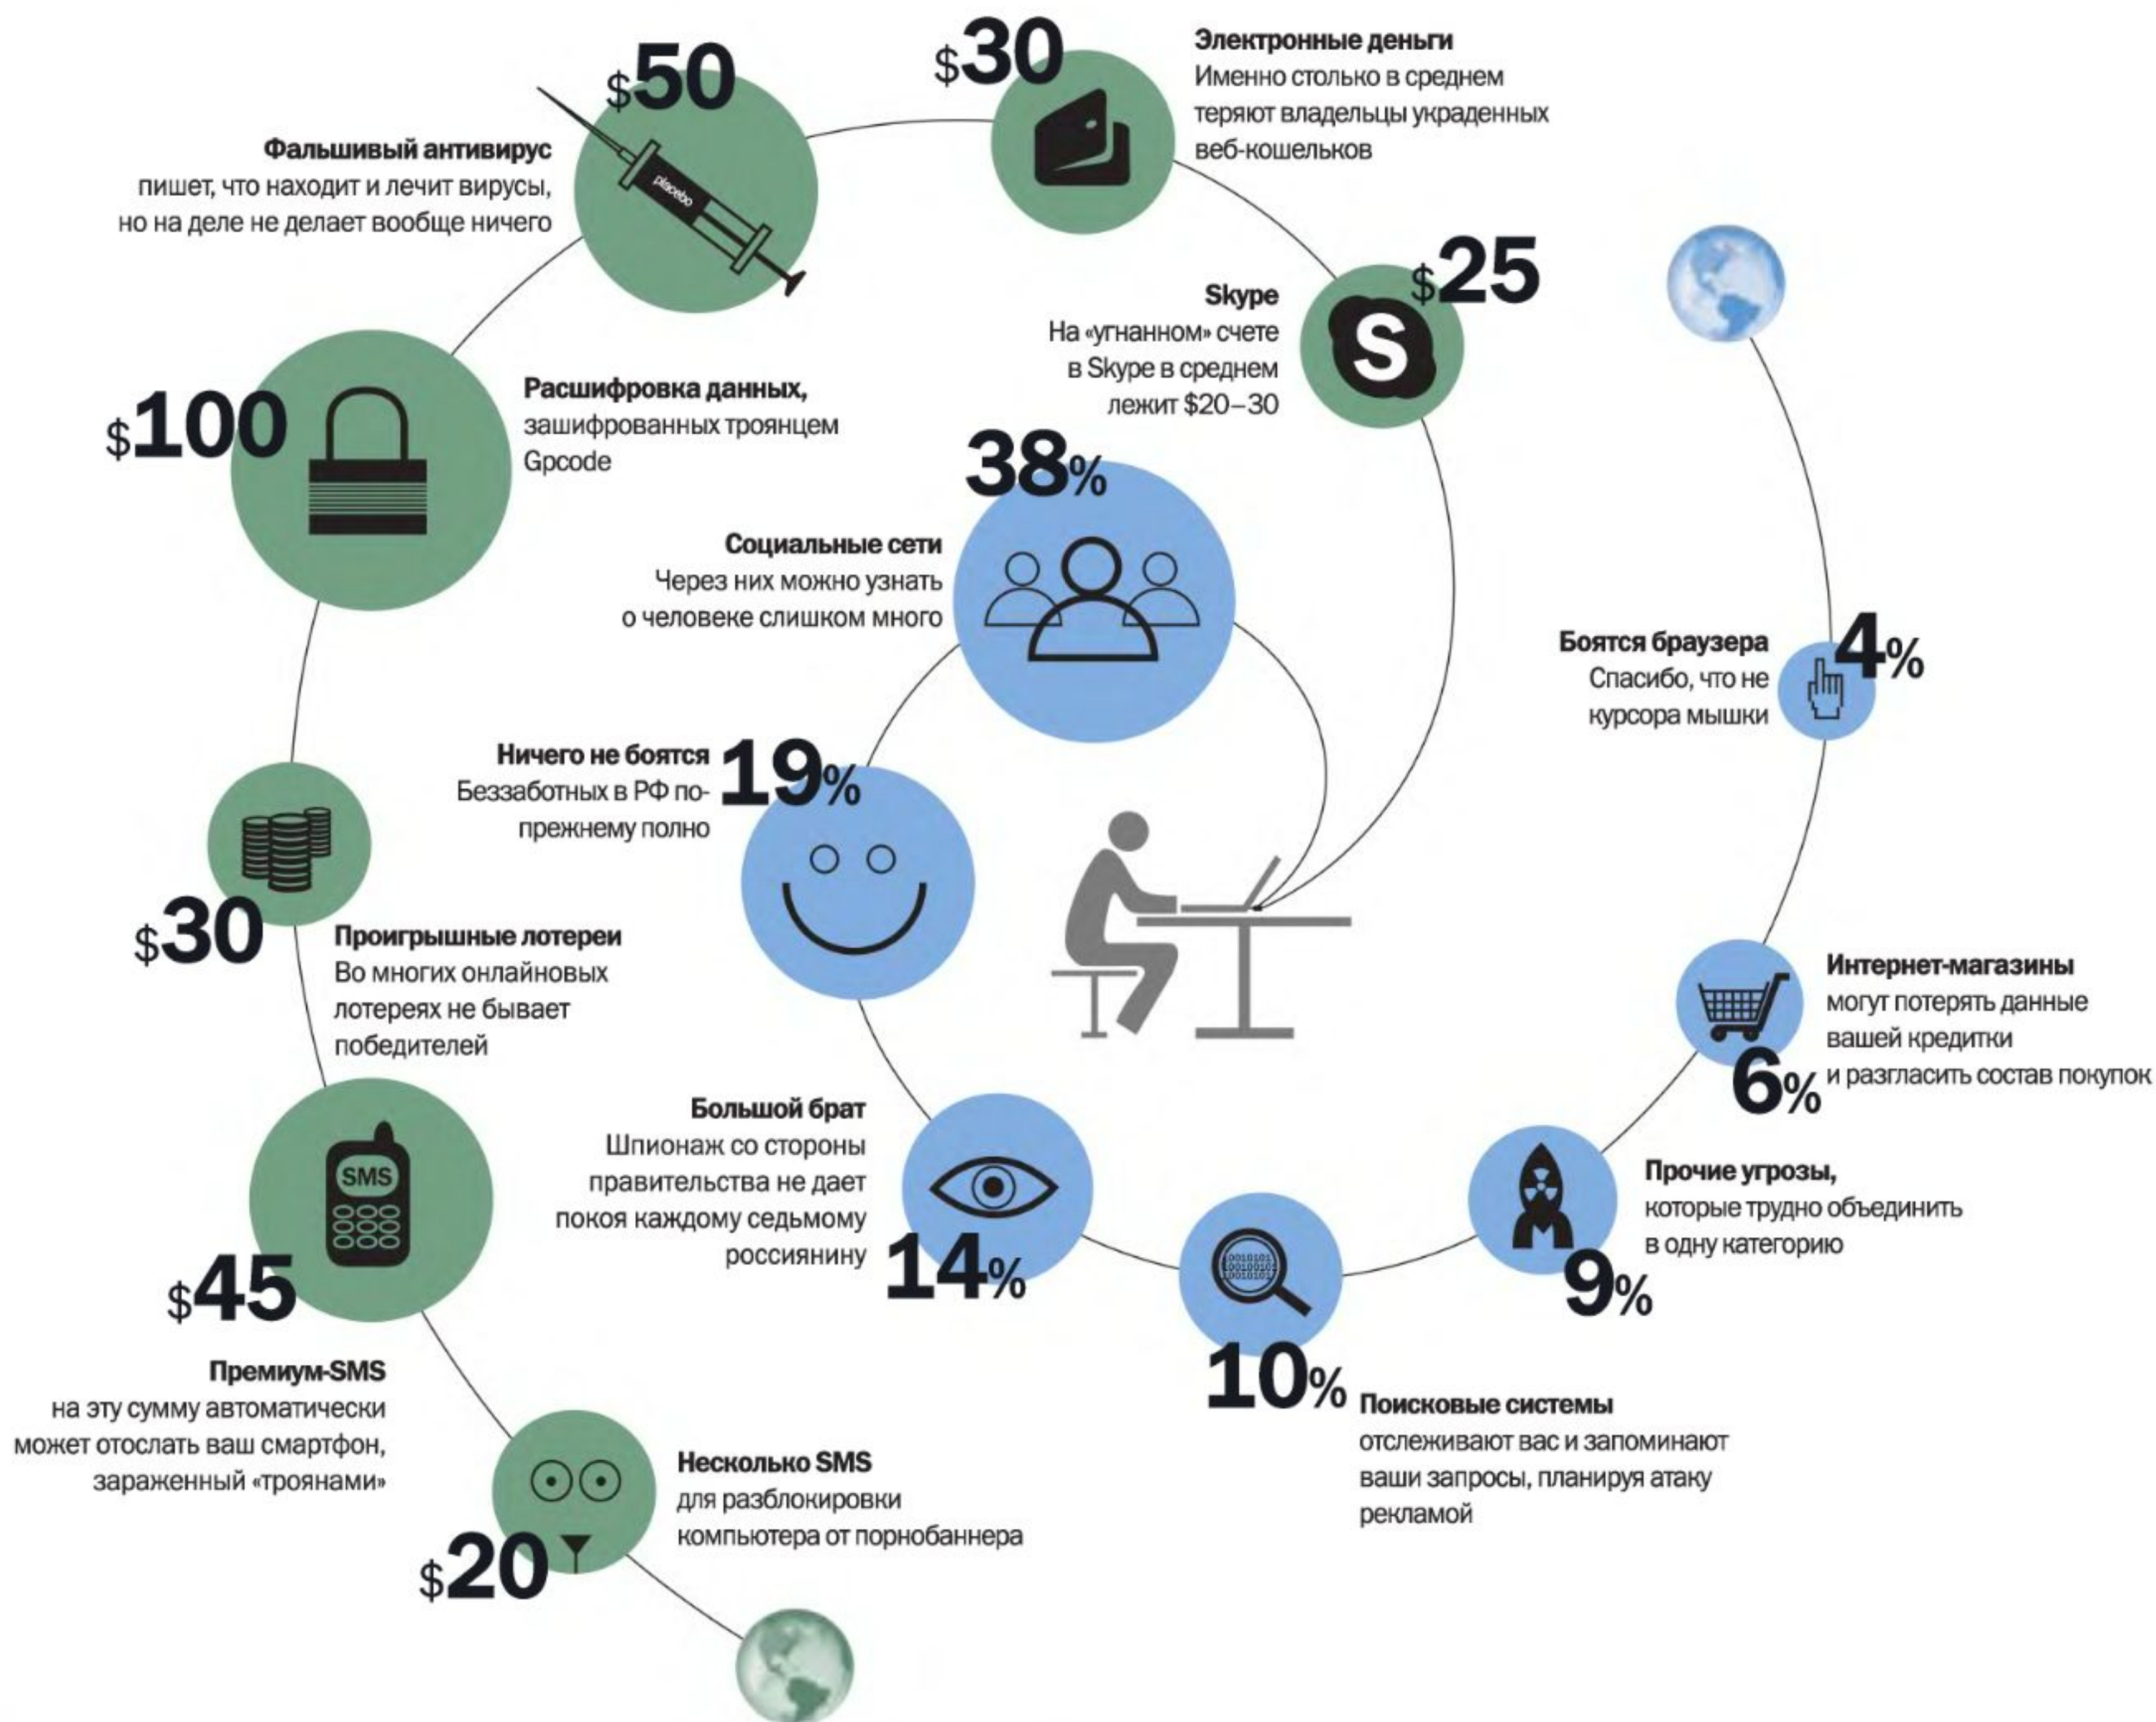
$50

Фальшивый антивирус
пишет, что находит и лечит вирусы, но на деле не делает вообще ничего

placebo

$30

Электронные деньги
Именно столько в среднем теряют владельцы украденных веб-кошельков

$25

Skype
На «угнанном» счете в Skype в среднем лежит $20–30

$100

Расшифровка данных,
зашифрованных троянцем Gpcode

38%

Социальные сети
Через них можно узнать о человеке слишком много

4%

Боятся браузера
Спасибо, что не курсора мышки

19%

Ничего не боятся
Беззаботных в РФ по-прежнему полно

$30

Проигрышные лотереи
Во многих онлайновых лотереях не бывает победителей

6%

Интернет-магазины
могут потерять данные вашей кредитки и разгласить состав покупок

Большой брат
Шпионаж со стороны правительства не дает покоя каждому седьмому россиянину

14%

SMS

$45

Прочие угрозы,
которые трудно объединить в одну категорию

9%

10%

Поисковые системы
отслеживают вас и запоминают ваши запросы, планируя атаку рекламой

Премиум-SMS
на эту сумму автоматически может отослать ваш смартфон, зараженный «троянами»

Несколько SMS
для разблокировки компьютера от порнобаннера

$20